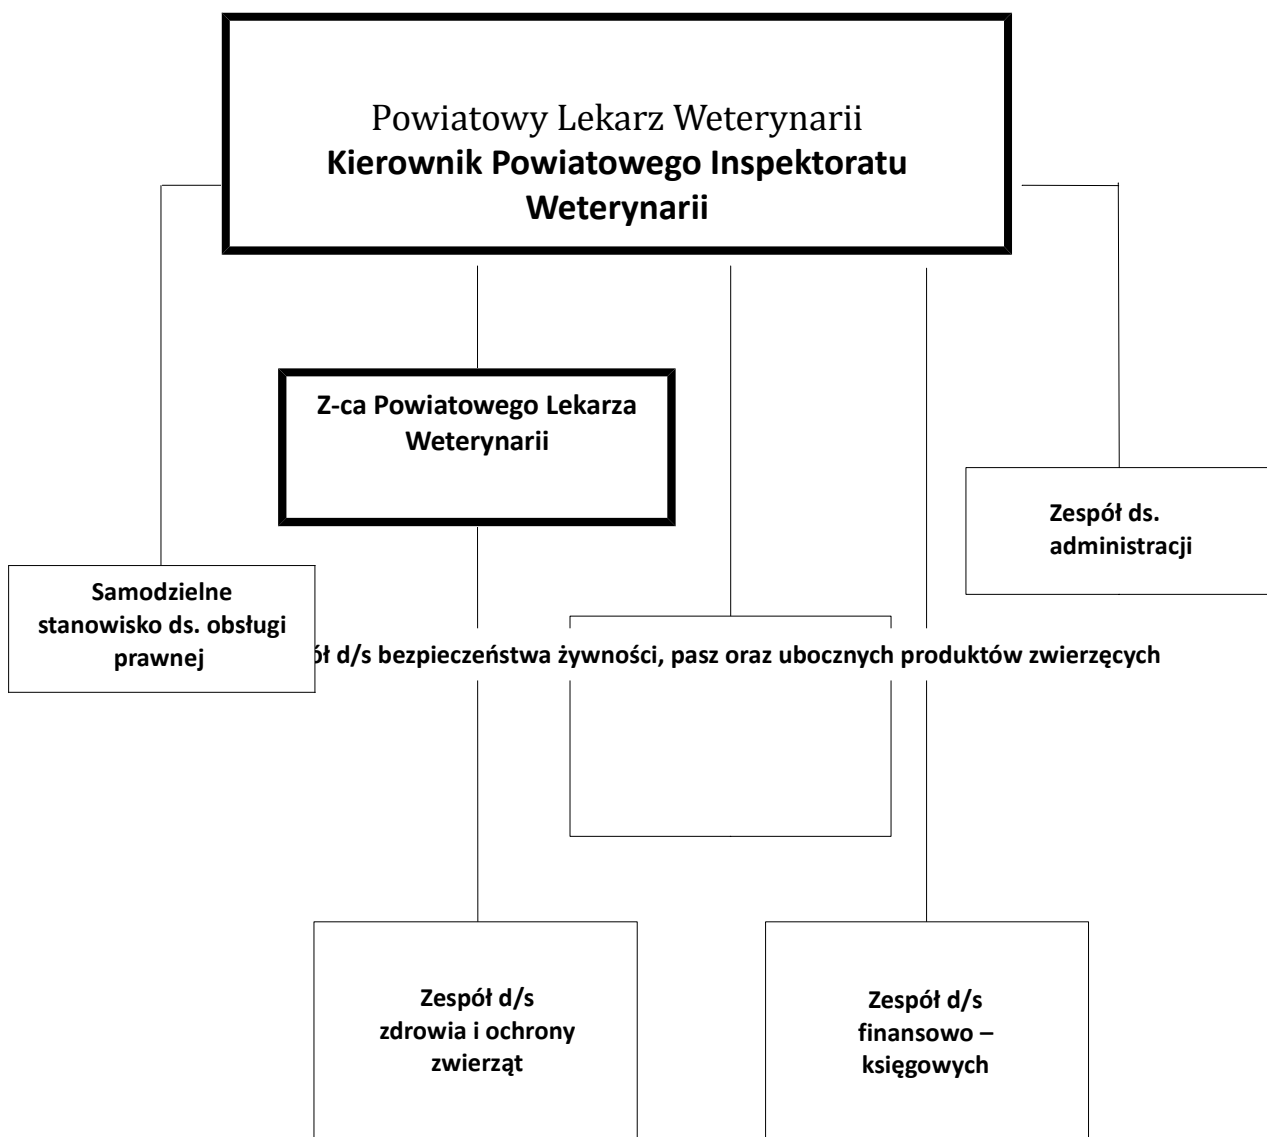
Powiatowy Lekarz Weterynarii
**Kierownik Powiatowego Inspektoratu Weterynarii**

Z-ca Powiatowego Lekarza Weterynarii

Zespół ds. administracji

Samodzielne stanowisko ds. obsługi prawnej

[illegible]ół d/s bezpieczeństwa żywności, pasz oraz ubocznych produktów zwierzęcych

Zespół d/s zdrowia i ochrony zwierząt

Zespół d/s finansowo – księgowych